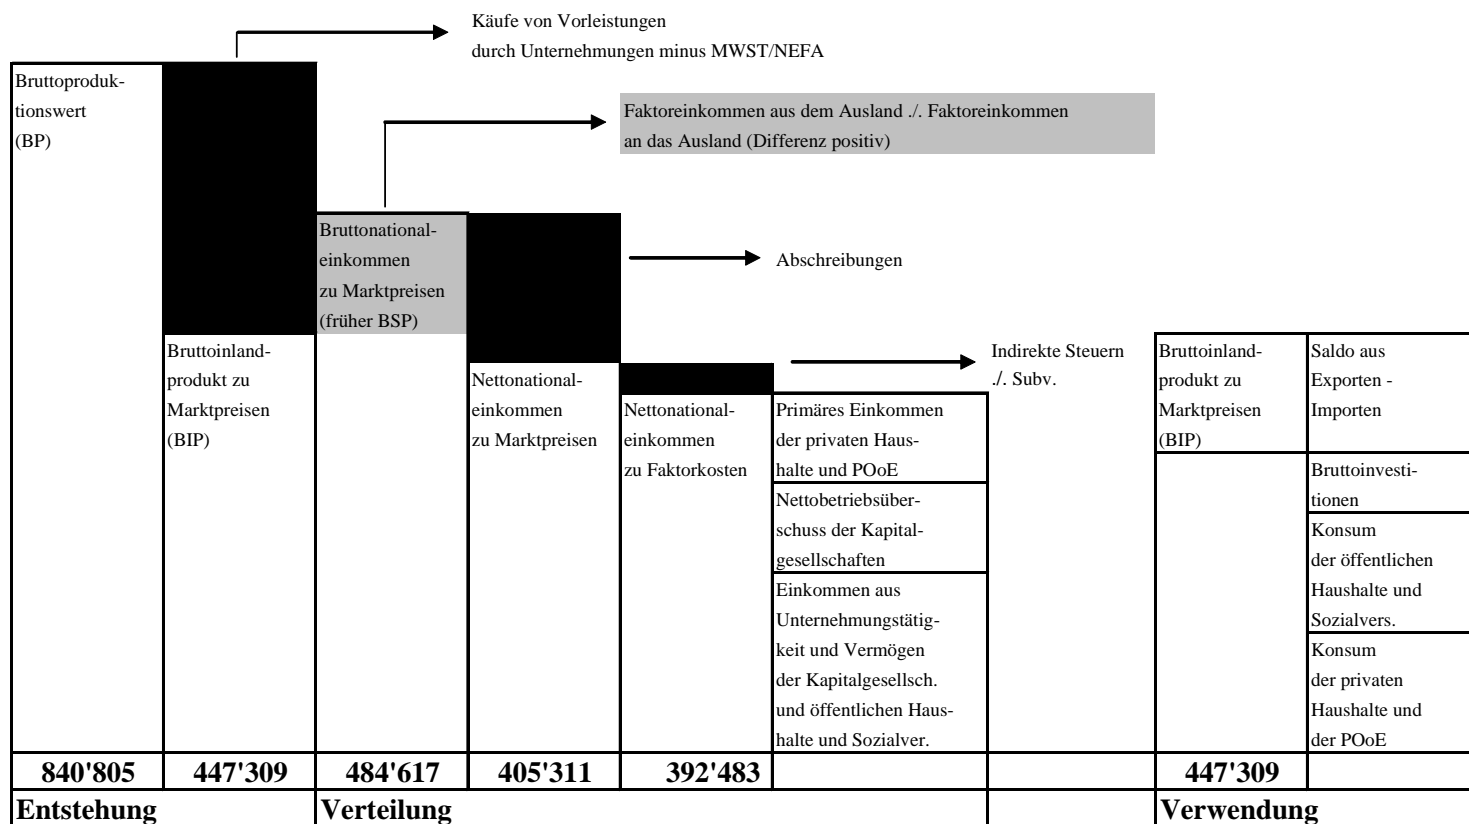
Käufe von Vorleistungen
durch Unternehmungen minus MWST/NEFA

Bruttoproduktionswert
(BP)

Faktoreinkommen aus dem Ausland ./. Faktoreinkommen
an das Ausland (Differenz positiv)

Bruttonationaleinkommen
zu Marktpreisen
(früher BSP)

Abschreibungen

Bruttoinlandprodukt zu
Marktpreisen
(BIP)

Nettonationaleinkommen
zu Marktpreisen

Indirekte Steuern
./. Subv.

Nettonationaleinkommen
zu Faktorkosten

Primäres Einkommen
der privaten Haushalte und POoE

Nettobetriebsüberschuss der Kapitalgesellschaften

Einkommen aus
Unternehmungstätigkeit und Vermögen
der Kapitalgesellsch.
und öffentlichen Haushalte und Sozialver.

Bruttoinlandprodukt zu
Marktpreisen
(BIP)

Saldo aus
Exporten -
Importen

Bruttoinvestitionen

Konsum
der öffentlichen
Haushalte und
Sozialvers.

Konsum
der privaten
Haushalte und
der POoE

| 840'805 | 447'309 | 484'617 | 405'311 | 392'483 | | | 447'309 | |

Entstehung
Verteilung
Verwendung